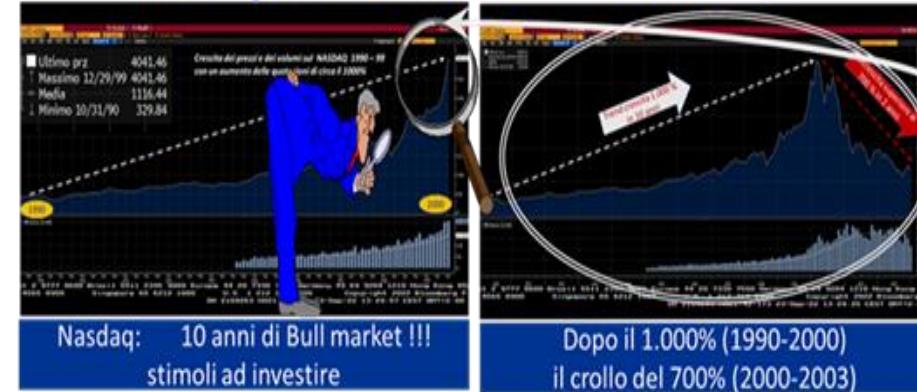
Ultimo prz 4041.46
Massimo 12/29/99 4041.46
Media 1116.44
Minimo 10/31/90 329.84

Crescita dei prezzi e dei volumi sul NASDAQ 1990 – 99 con un aumento delle quotazioni di circa il 1000%

1990

2000

Nasdaq: 10 anni di Bull market !!! stimoli ad investire

Trend crescita 1.000 % in 10 anni

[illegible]

Dopo il 1.000% (1990-2000) il crollo del 700% (2000-2003)